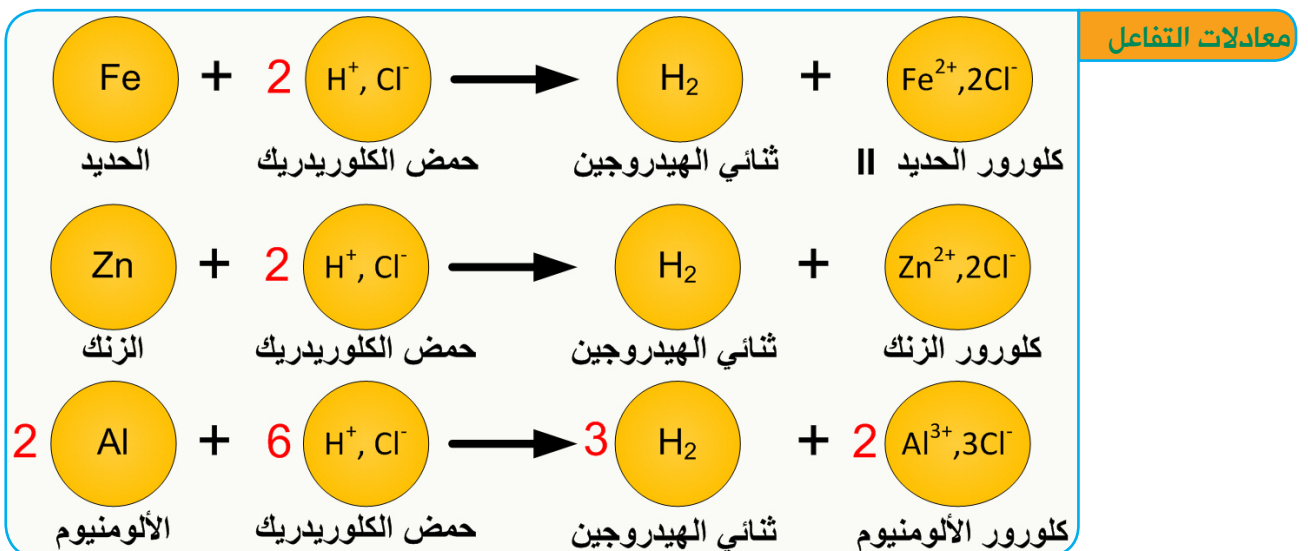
معادلات التفاعل

$Fe$ + 2 $H^+, Cl^-$ → $H_2$ + $Fe^{2+},2Cl^-$

الحديد حمض الكلوريدريك ثنائي الهيدروجين كلورور الحديد II

$Zn$ + 2 $H^+, Cl^-$ → $H_2$ + $Zn^{2+},2Cl^-$

الزنك حمض الكلوريدريك ثنائي الهيدروجين كلورور الزنك

2 $Al$ + 6 $H^+, Cl^-$ → 3 $H_2$ + 2 $Al^{3+},3Cl^-$

الألومنيوم حمض الكلوريدريك ثنائي الهيدروجين كلورور الألومنيوم